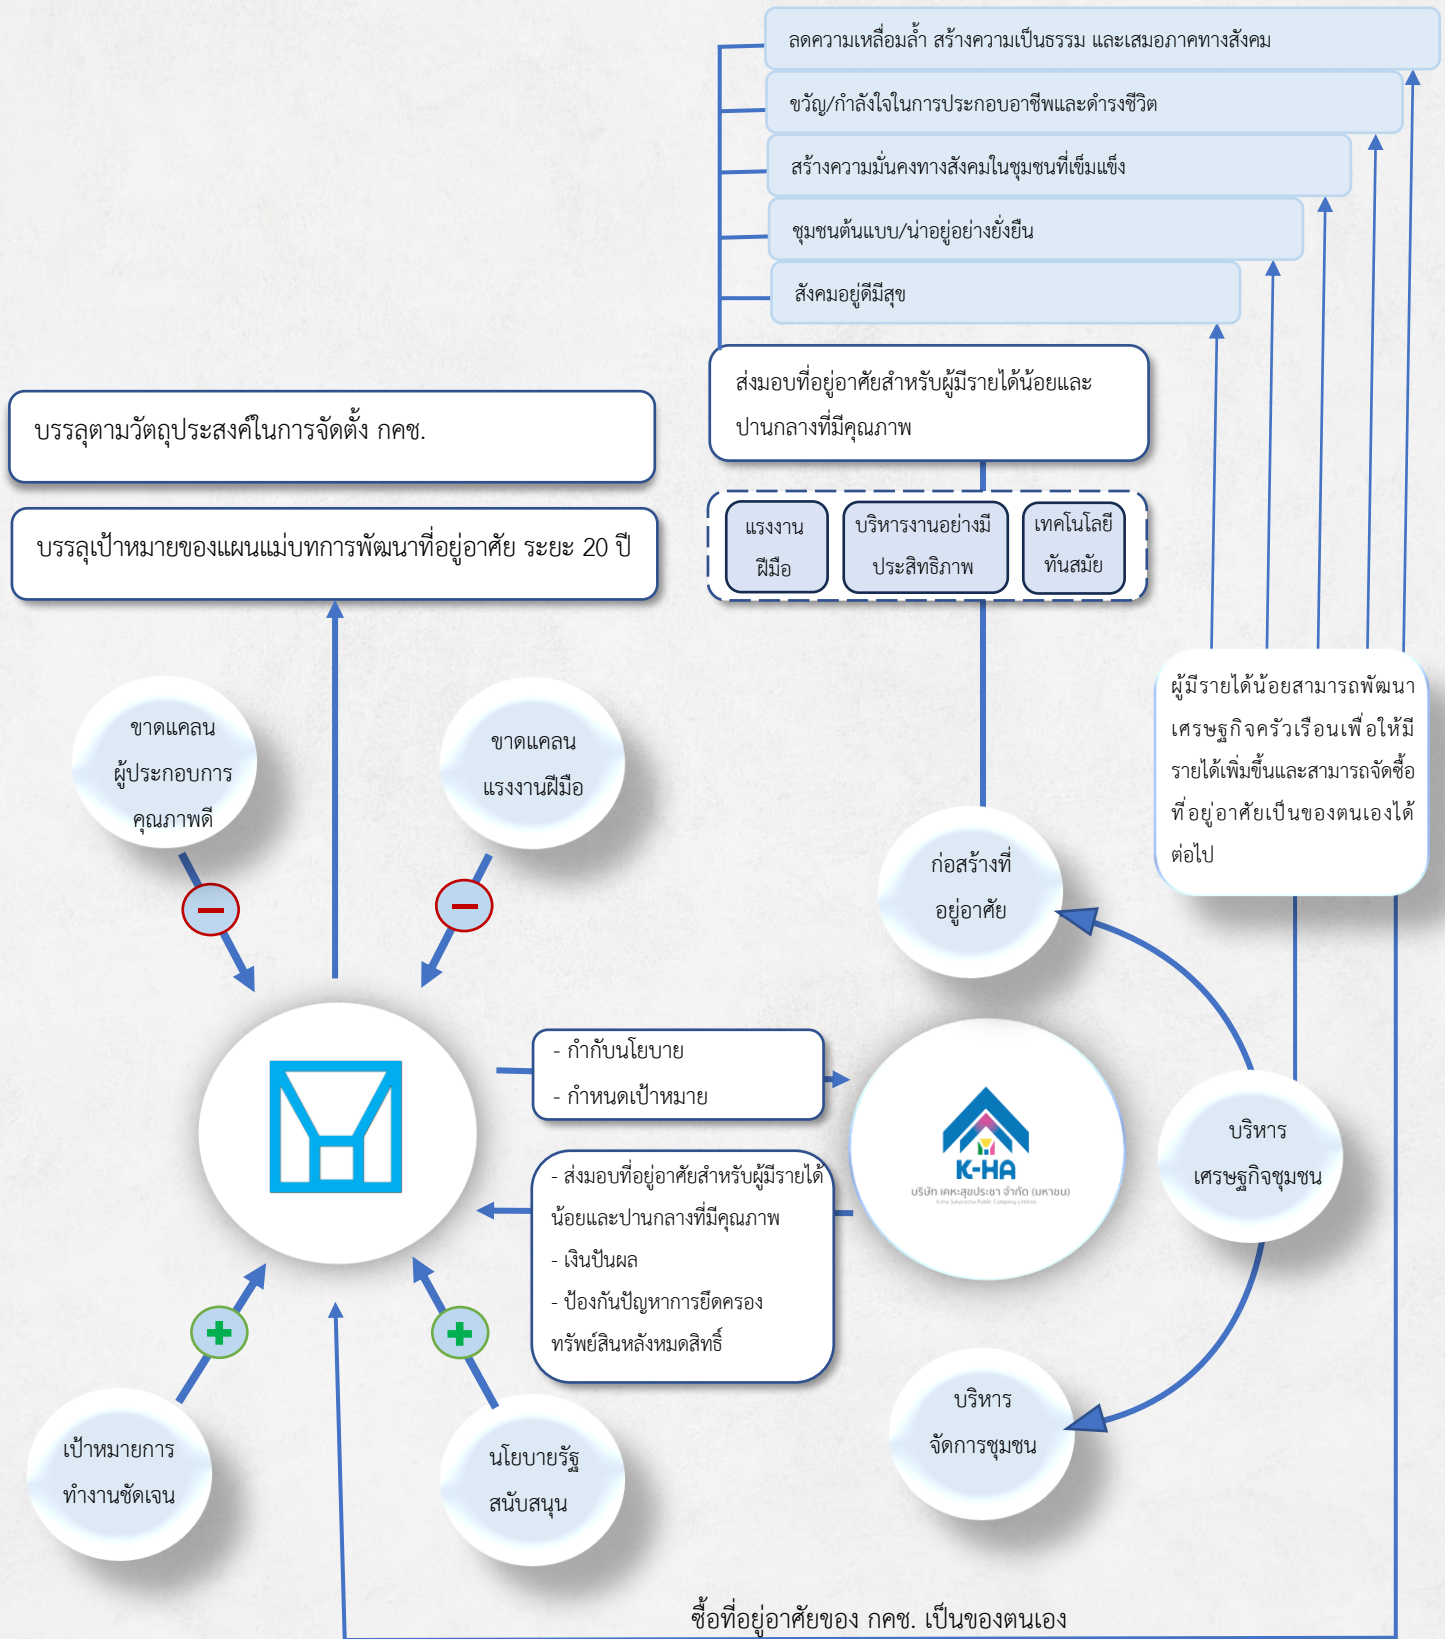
ลดความเหลื่อมล้ำ สร้างความเป็นธรรม และเสมอภาคทางสังคม

ขวัญ/กำลังใจในการประกอบอาชีพและดำรงชีวิต

สร้างความมั่นคงทางสังคมในชุมชนที่เข้มแข็ง

ชุมชนต้นแบบ/น่าอยู่อย่างยั่งยืน

สังคมอยู่ดีมีสุข

ส่งมอบที่อยู่อาศัยสำหรับผู้มีรายได้น้อยและปานกลางที่มีคุณภาพ

บรรลุตามวัตถุประสงค์ในการจัดตั้ง กคช.

บรรลุเป้าหมายของแผนแม่บทการพัฒนาที่อยู่อาศัย ระยะ 20 ปี

แรงงานฝีมือ

บริหารงานอย่างมีประสิทธิภาพ

เทคโนโลยีทันสมัย

ผู้มีรายได้น้อยสามารถพัฒนาเศรษฐกิจครัวเรือนเพื่อให้มีรายได้เพิ่มขึ้นและสามารถจัดซื้อที่อยู่อาศัยเป็นของตนเองได้ต่อไป

ขาดแคลนผู้ประกอบการคุณภาพดี

ขาดแคลนแรงงานฝีมือ

ก่อสร้างที่อยู่อาศัย

- กำกับนโยบาย
- กำหนดเป้าหมาย

K-HA
บริษัท เคหะสุขประชา จำกัด (มหาชน)

บริหารเศรษฐกิจชุมชน

- ส่งมอบที่อยู่อาศัยสำหรับผู้มีรายได้น้อยและปานกลางที่มีคุณภาพ
- เงินปันผล
- ป้องกันปัญหาการยึดครองทรัพย์สินหลังหมดสิทธิ์

บริหารจัดการชุมชน

เป้าหมายการทำงานชัดเจน

นโยบายรัฐสนับสนุน

ซื้อที่อยู่อาศัยของ กคช. เป็นของตนเอง